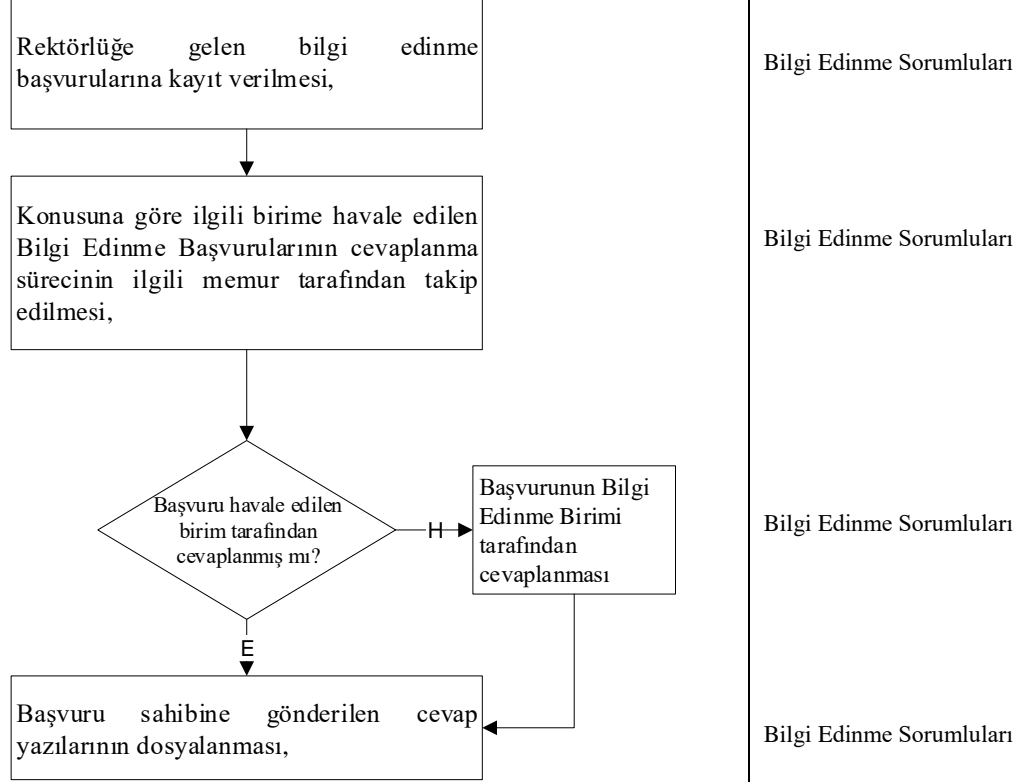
Rektörlüğe gelen bilgi edinme başvurularına kayıt verilmesi,

Bilgi Edinme Sorumluları

Konusuna göre ilgili birime havale edilen Bilgi Edinme Başvurularının cevaplanma sürecinin ilgili memur tarafından takip edilmesi,

Bilgi Edinme Sorumluları

Başvuru havale edilen birim tarafından cevaplanmış mı?

H

Başvurunun Bilgi Edinme Birimi tarafından cevaplanması

Bilgi Edinme Sorumluları

E

Başvuru sahibine gönderilen cevap yazılarının dosyalanması,

Bilgi Edinme Sorumluları